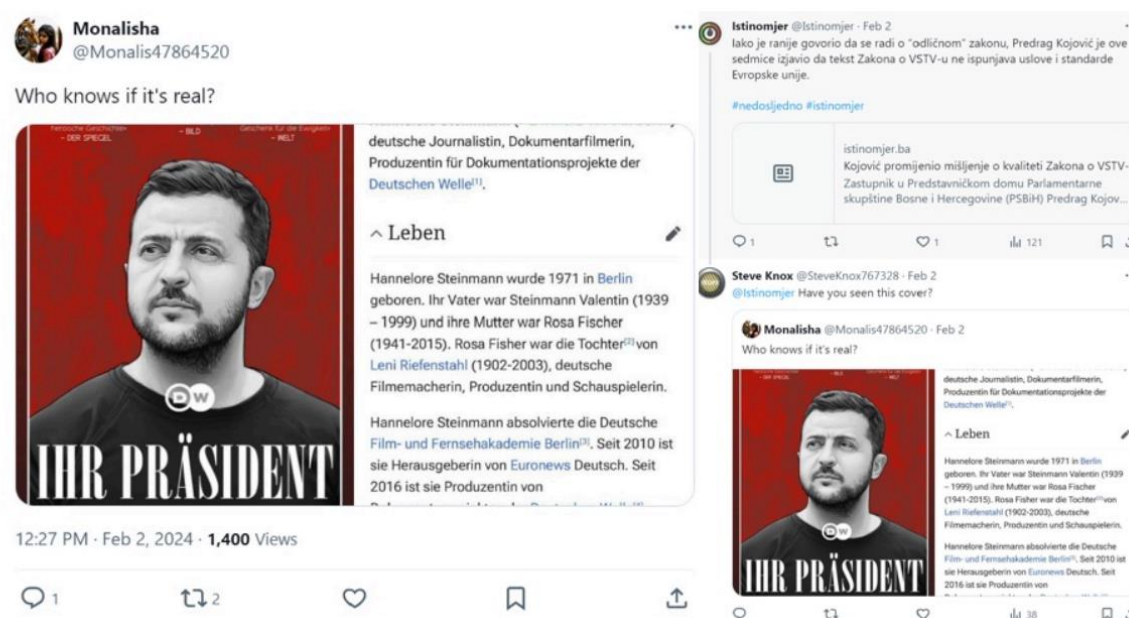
Monalisha
@Monalis47864520

Who knows if it's real?

- DER SPIEGEL
- BILD
- WELT

DW

IHR PRÄSIDENT

deutsche Journalistin, Dokumentarfilmerin, Produzentin für Dokumentationsprojekte der Deutschen Welle[1].

^ Leben

Hannelore Steinmann wurde 1971 in Berlin geboren. Ihr Vater war Steinmann Valentin (1939 – 1999) und ihre Mutter war Rosa Fischer (1941-2015). Rosa Fisher war die Tochter[2] von Leni Riefenstahl (1902-2003), deutsche Filmemacherin, Produzentin und Schauspielerin.

Hannelore Steinmann absolvierte die Deutsche Film- und Fernsehakademie Berlin[3]. Seit 2010 ist sie Herausgeberin von Euronews Deutsch. Seit 2016 ist sie Produzentin von

12:27 PM · Feb 2, 2024 · 1,400 Views

1 2

Istinomjer @Istinomjer · Feb 2
Iako je ranije govorio da se radi o "odličnom" zakonu, Predrag Kojović je ove sedmice izjavio da tekst Zakona o VSTV-u ne ispunjava uslove i standarde Evropske unije.

#nedosljedno #istinomjer

istinomjer.ba
Kojović promijenio mišljenje o kvaliteti Zakona o VSTV-
Zastupnik u Predstavničkom domu Parlamentarne skupštine Bosne i Hercegovine (PSBiH) Predrag Kojov...

1 1 121

Steve Knox @SteveKnox767328 · Feb 2
@Istinomjer Have you seen this cover?

Monalisha @Monalis47864520 · Feb 2
Who knows if it's real?

IHR PRÄSIDENT

deutsche Journalistin, Dokumentarfilmerin, Produzentin für Dokumentationsprojekte der Deutschen Welle[1].

^ Leben

Hannelore Steinmann wurde 1971 in Berlin geboren. Ihr Vater war Steinmann Valentin (1939 – 1999) und ihre Mutter war Rosa Fischer (1941-2015). Rosa Fisher war die Tochter[2] von Leni Riefenstahl (1902-2003), deutsche Filmemacherin, Produzentin und Schauspielerin.

Hannelore Steinmann absolvierte die Deutsche Film- und Fernsehakademie Berlin[3]. Seit 2010 ist sie Herausgeberin von Euronews Deutsch. Seit 2016 ist sie Produzentin von

38